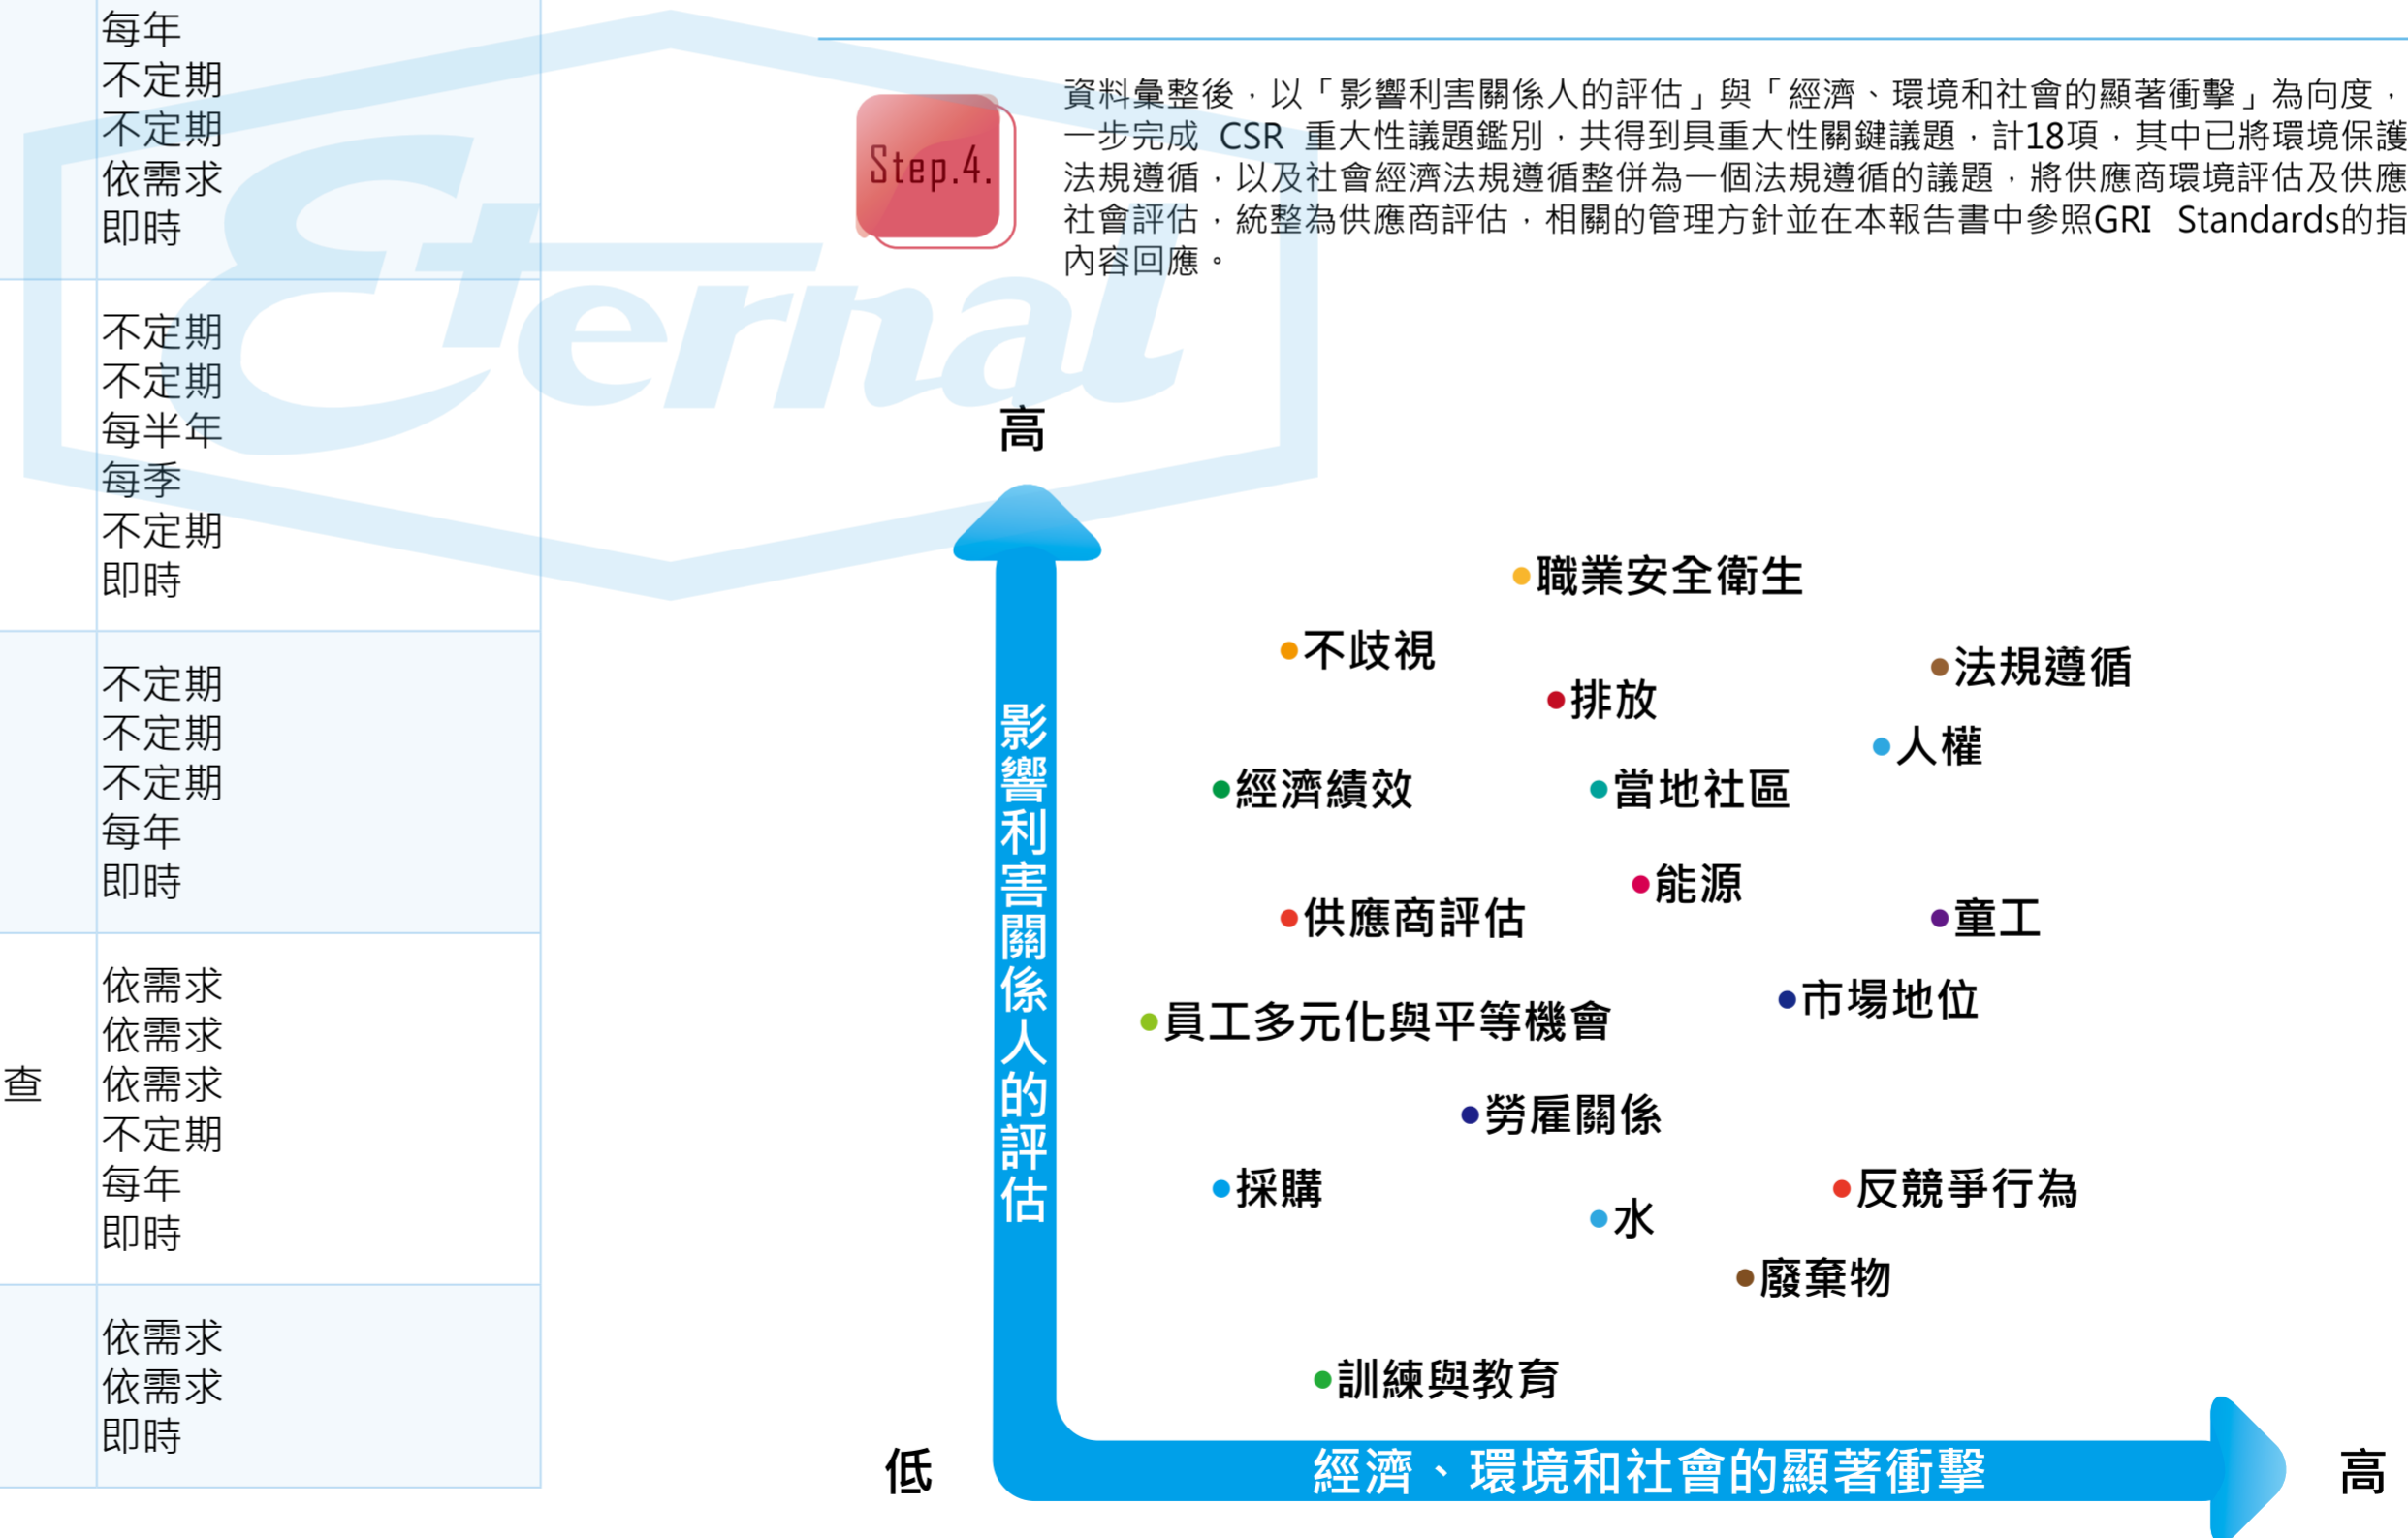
| | 每年<br>不定期<br>不定期<br>依需求<br>即時 |
|---|---|
| | 不定期<br>不定期<br>每半年<br>每季<br>不定期<br>即時 |
| | 不定期<br>不定期<br>不定期<br>每年<br>即時 |
| 查 | 依需求<br>依需求<br>依需求<br>不定期<br>每年<br>即時 |
| | 依需求<br>依需求<br>即時 |

Eternal

Step.4.

資料彙整後，以「影響利害關係人的評估」與「經濟、環境和社會的顯著衝擊」為向度，一步完成 CSR 重大性議題鑑別，共得到具重大性關鍵議題，計18項，其中已將環境保護法規遵循，以及社會經濟法規遵循整併為一個法規遵循的議題，將供應商環境評估及供應社會評估，統整為供應商評估，相關的管理方針並在本報告書中參照GRI Standards的指內容回應。

高

影響利害關係人的評估

職業安全衛生
不歧視
法規遵循
排放
人權
經濟績效
當地社區
能源
供應商評估
童工
市場地位
員工多元化與平等機會
勞雇關係
採購
反競爭行為
水
廢棄物
訓練與教育

低

經濟、環境和社會的顯著衝擊

高